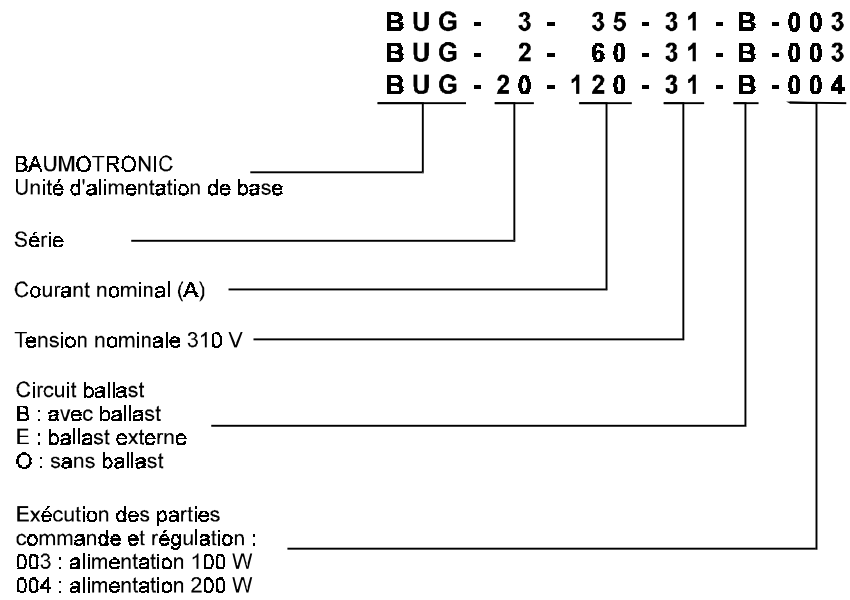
BUG - 3 - 35 - 31 - B - 003
BUG - 2 - 60 - 31 - B - 003
BUG - 20 - 120 - 31 - B - 004

BAUMOTRONIC
Unité d'alimentation de base

Série

Courant nominal (A)

Tension nominale 310 V

Circuit ballast
B : avec ballast
E : ballast externe
O : sans ballast

Exécution des parties commande et régulation :
003 : alimentation 100 W
004 : alimentation 200 W